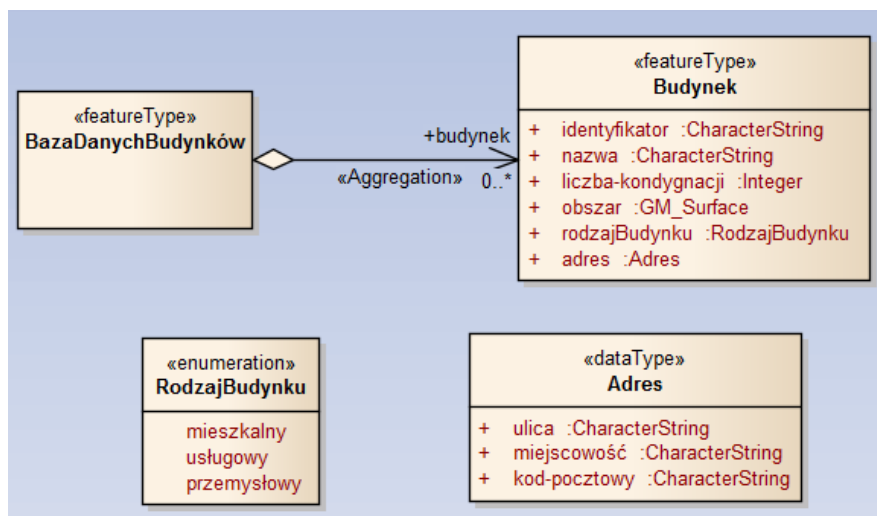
«featureType»
BazaDanychBudynków

+budynek
«Aggregation»
0..*

«featureType»
Budynek

+ identyfikator :CharacterString
+ nazwa :CharacterString
+ liczba-kondygnacji :Integer
+ obszar :GM_Surface
+ rodzajBudynku :RodzajBudynku
+ adres :Adres

«enumeration»
RodzajBudynku

mieszkalny
usługowy
przemysłowy

«dataType»
Adres

+ ulica :CharacterString
+ miejscowość :CharacterString
+ kod-pocztowy :CharacterString